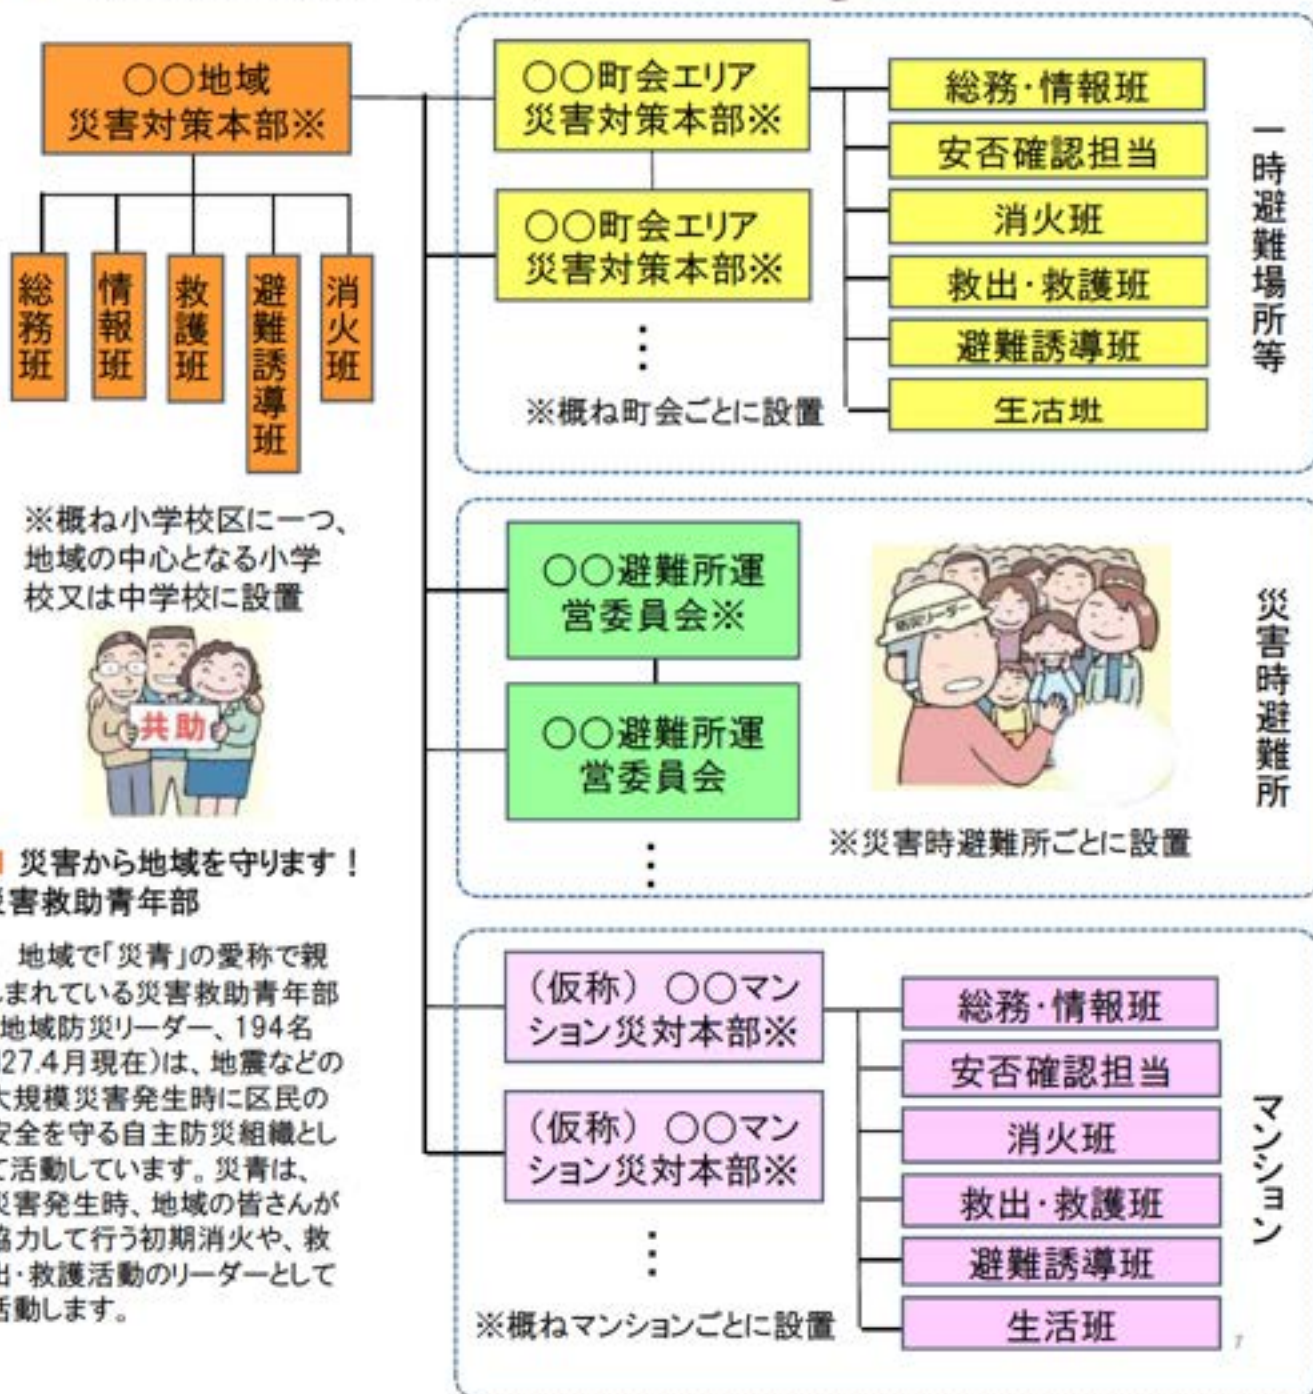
○○地域
災害対策本部※

総務班

情報班

救護班

避難誘導班

消火班

※概ね小学校区に一つ、地域の中心となる小学校又は中学校に設置

共助

災害から地域を守ります！
災害救助青年部

地域で「災青」の愛称で親しまれている災害救助青年部（地域防災リーダー、194名（27.4月現在)は、地震などの大規模災害発生時に区民の安全を守る自主防災組織として活動しています。災青は、災害発生時、地域の皆さんが協力して行う初期消火や、救出・救護活動のリーダーとして活動します。

○○町会エリア
災害対策本部※

○○町会エリア
災害対策本部※

⋮

※概ね町会ごとに設置

総務・情報班

安否確認担当

消火班

救出・救護班

避難誘導班

生活班

一時避難場所等

○○避難所運営委員会※

○○避難所運営委員会

⋮

防災リーダー

※災害時避難所ごとに設置

災害時避難所

（仮称） ○○マンション災対本部※

（仮称） ○○マンション災対本部※

⋮

※概ねマンションごとに設置

総務・情報班

安否確認担当

消火班

救出・救護班

避難誘導班

生活班

マンション

7